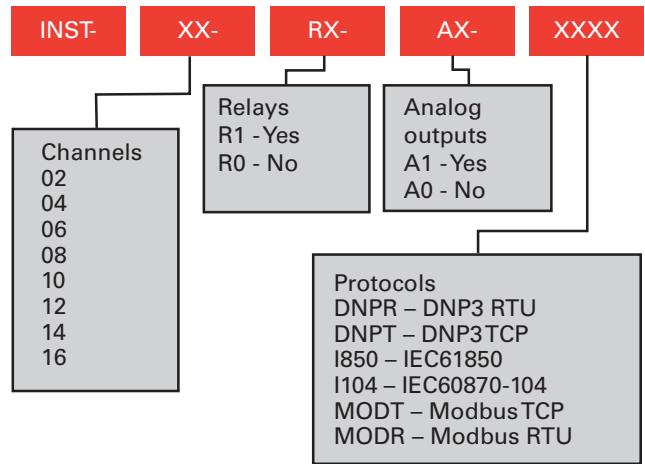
INST- XX- RX- AX- XXXX

Relays
R1 - Yes
R0 - No

Analog outputs
A1 - Yes
A0 - No

Channels
02
04
06
08
10
12
14
16

Protocols
DNPR – DNP3 RTU
DNPT – DNP3 TCP
I850 – IEC61850
I104 – IEC60870-104
MODT – Modbus TCP
MODR – Modbus RTU